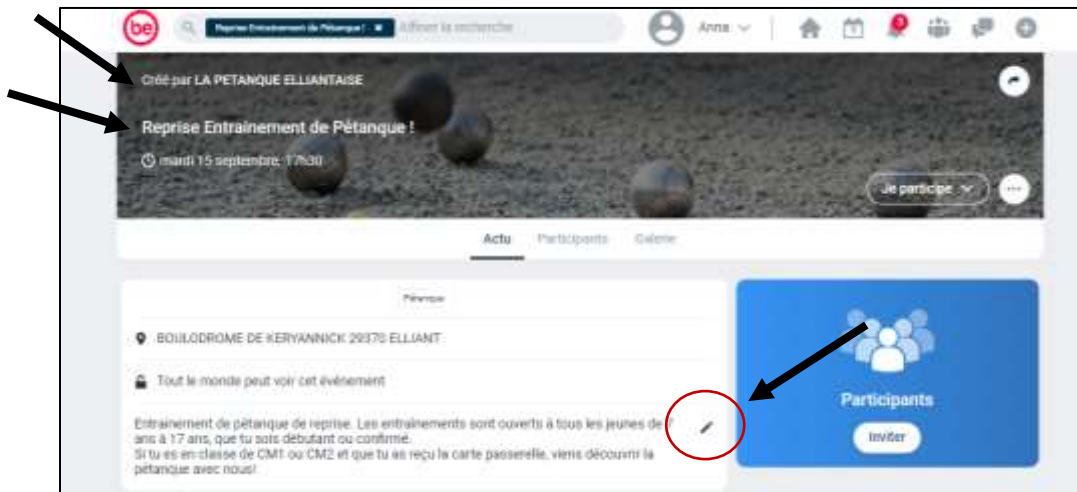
be

Reprise Entrainement de Pétanque ! ×

Affiner la recherche

Anna

3

Créé par LA PETANQUE ELLIANTAISE

Reprise Entrainement de Pétanque !

mardi 15 septembre, 17h30

Je participe

Actu

Participants

Galerie

Pétanque

BOULODROME DE KERYANNICK 29370 ELLIANT

Tout le monde peut voir cet événement

Entrainement de pétanque de reprise. Les entrainements sont ouverts à tous les jeunes de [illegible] ans à 17 ans, que tu sois débutant ou confirmé.
Si tu es en classe de CM1 ou CM2 et que tu as reçu la carte passerelle, viens découvrir la pétanque avec nous!

Participants

Inviter